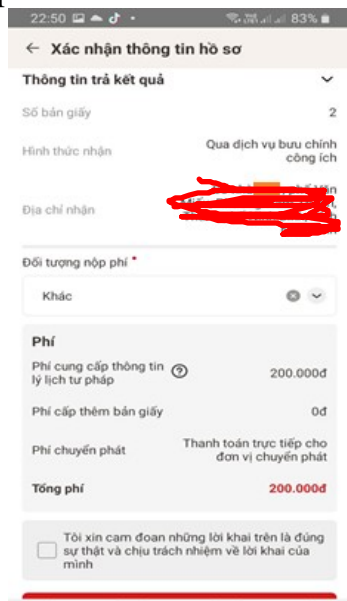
22:50 83%

← Xác nhận thông tin hồ sơ

Thông tin trả kết quả

Số bản giấy 2

Hình thức nhận Qua dịch vụ bưu chính công ích

Địa chỉ nhận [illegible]

Đối tượng nộp phí *

Khác

Phí

Phí cung cấp thông tin lý lịch tư pháp 200.000đ

Phí cấp thêm bản giấy 0đ

Phí chuyển phát Thanh toán trực tiếp cho đơn vị chuyển phát

Tổng phí 200.000đ

Tôi xin cam đoan những lời khai trên là đúng sự thật và chịu trách nhiệm về lời khai của mình